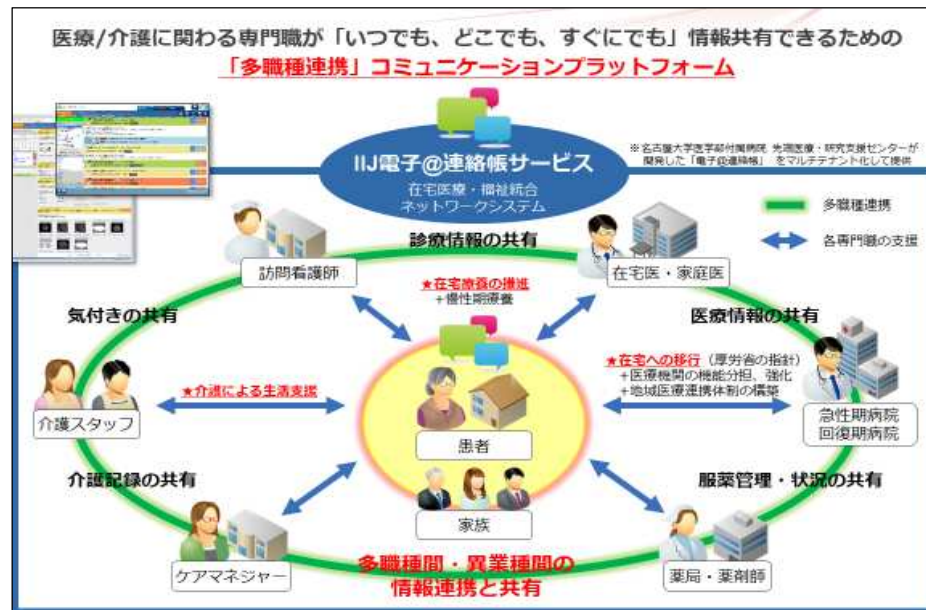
医療/介護に関わる専門職が「いつでも、どこでも、すぐにでも」情報共有できるための
「多職種連携」コミュニケーションプラットフォーム

IIJ電子@連絡帳サービス
在宅医療・福祉統合
ネットワークシステム

※名古屋大学医学部附属病院 先端医療・研究支援センターが開発した「電子@連絡帳」をマルチテナント化して提供

多職種連携
各専門職の支援

診療情報の共有
訪問看護師
在宅医・家庭医
★在宅療養の推進
+慢性期療養
気付きの共有
医療情報の共有
★在宅への移行（厚労省の指針）
+医療機関の機能分担、強化
+地域医療連携体制の構築
介護スタッフ
★介護による生活支援
患者
急性期病院
回復期病院
介護記録の共有
服薬管理・状況の共有
家族
ケアマネジャー
多職種間・異業種間の
情報連携と共有
薬局・薬剤師